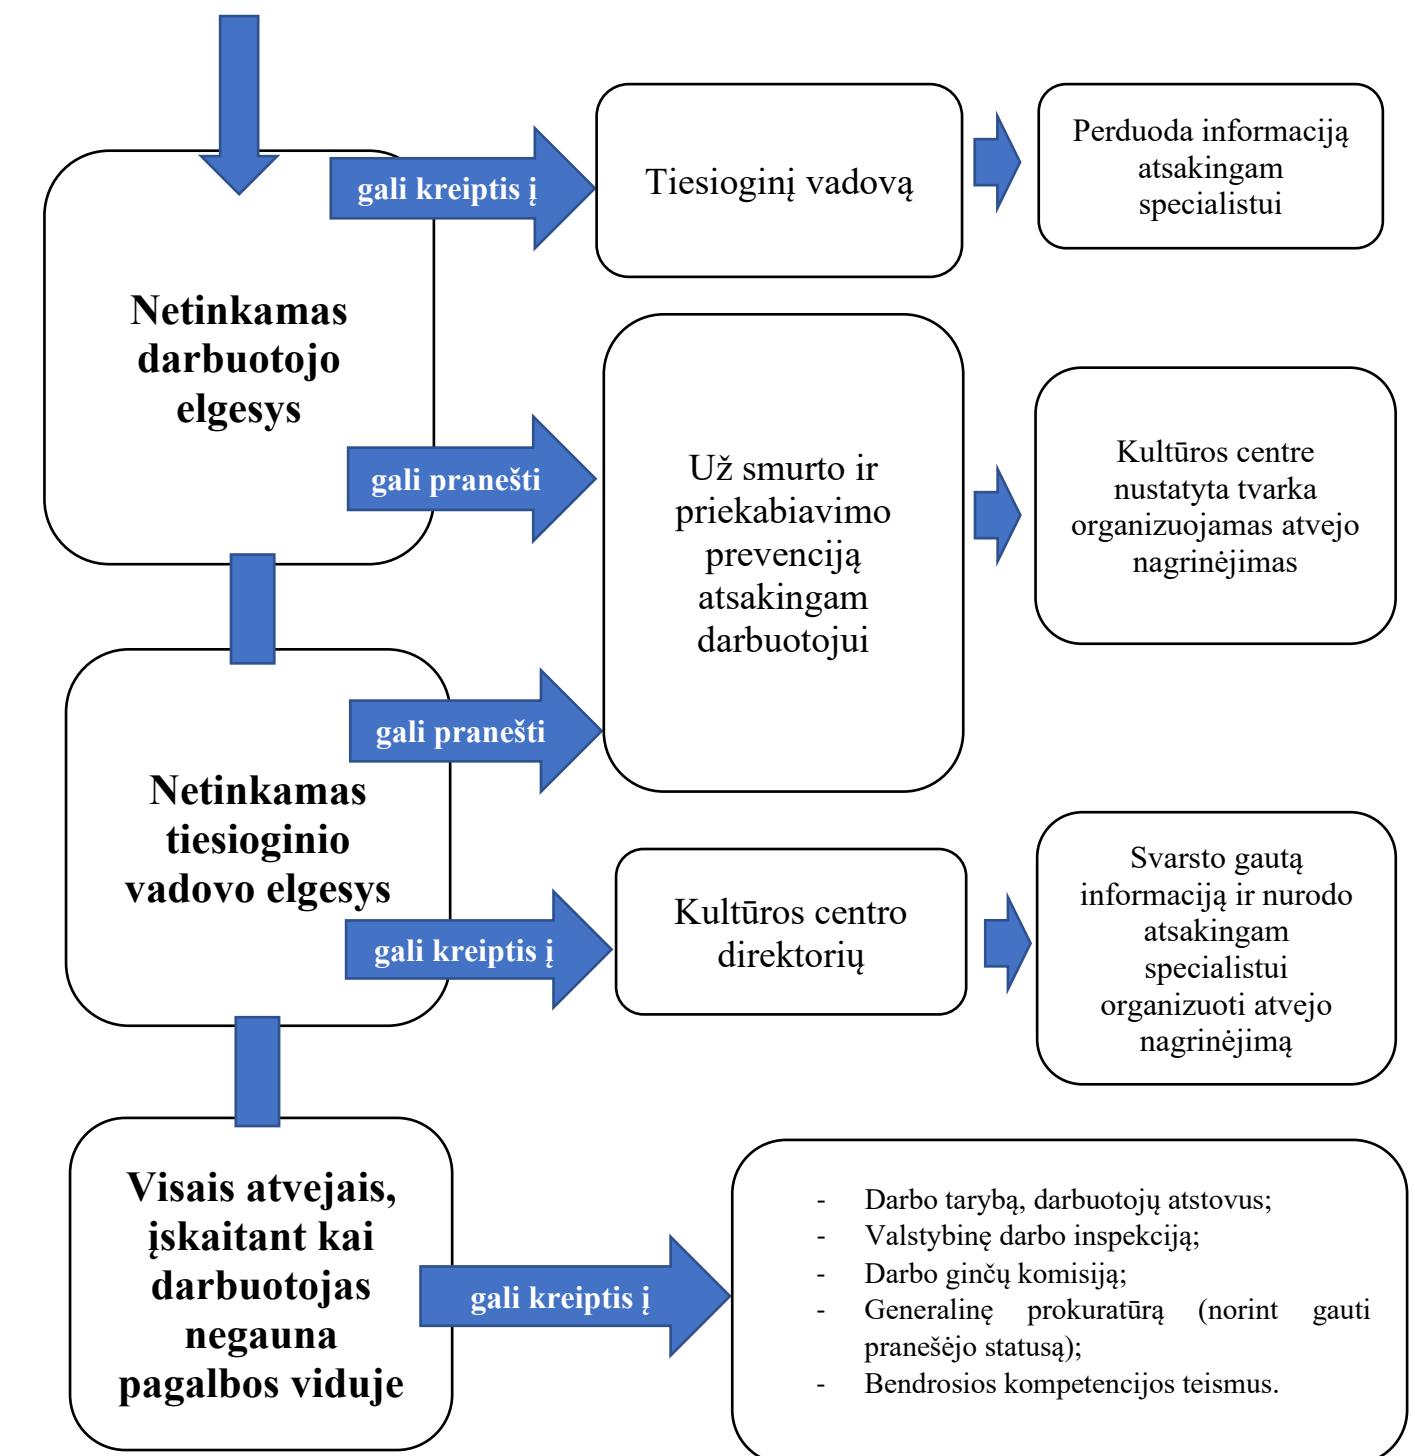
Netinkamas darbuotojo elgesys

gali kreiptis į

Tiesioginį vadovą

Perduoda informaciją atsakingam specialistui

gali pranešti

Už smurto ir priekabiavimo prevenciją atsakingam darbuotojui

Kultūros centre nustatyta tvarka organizuojamas atvejo nagrinėjimas

Netinkamas tiesioginio vadovo elgesys

gali pranešti

gali kreiptis į

Kultūros centro direktorių

Svarsto gautą informaciją ir nurodo atsakingam specialistui organizuoti atvejo nagrinėjimą

Visais atvejais, įskaitant kai darbuotojas negauna pagalbos viduje

gali kreiptis į

- Darbo tarybą, darbuotojų atstovus;
- Valstybinę darbo inspekciją;
- Darbo ginčų komisiją;
- Generalinę prokuratūrą (norint gauti pranešėjo statusą);
- Bendrosios kompetencijos teismus.